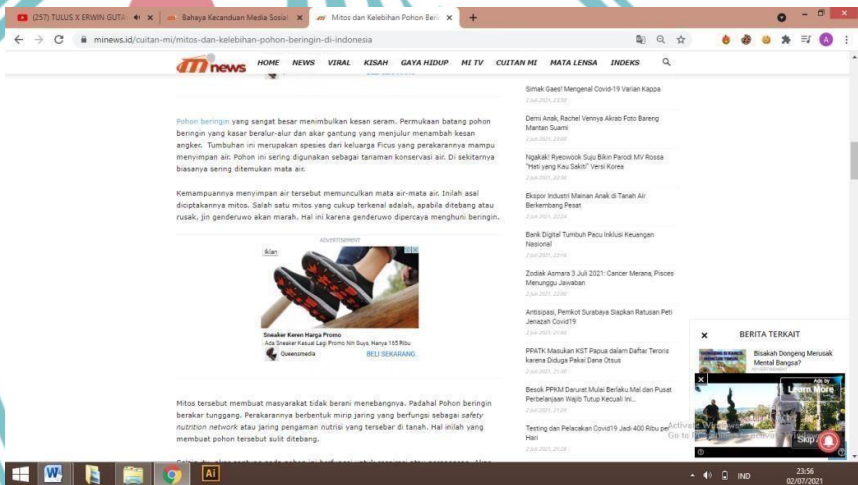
(257) TULUS X ERWIN GUTA | Bahaya Kecanduan Media Sosial | Mitos dan Kelebihan Pohon Berin

minews.id/cuitan-mi/mitos-dan-kelebihan-pohon-beringin-di-indonesia

mi news HOME NEWS VIRAL KISAH GAYA HIDUP MI TV CUITAN MI MATA LENSA INDEKS

Pohon beringin yang sangat besar menimbulkan kesan seram. Permukaan batang pohon beringin yang kasar beralur-alur dan akar gantung yang menjulur menambah kesan angker. Tumbuhan ini merupakan spesies dari keluarga Ficus yang perakarannya mampu menyimpan air. Pohon ini sering digunakan sebagai tanaman konservasi air. Di sekitarnya biasanya sering ditemukan mata air.

Kemampuannya menyimpan air tersebut memunculkan mata air-mata air. Inilah asal diciptakannya mitos. Salah satu mitos yang cukup terkenal adalah, apabila ditebang atau rusak, jin genderuwo akan marah. Hal ini karena genderuwo dipercaya menghuni beringin.

ADVERTISEMENT

Iklan

Sneaker Keren Harga Promo
Ada Sneaker Kasual Lagi Promo Nih Guys, Hanya 165 Ribu
Queenomedia
BELI SEKARANG

Mitos tersebut membuat masyarakat tidak berani menebangnya. Padahal Pohon beringin berakar tunggang. Perakarannya berbentuk mirip jaring yang berfungsi sebagai safety nutrition network atau jaring pengaman nutrisi yang tersebar di tanah. Hal inilah yang membuat pohon tersebut sulit ditebang.

Simak Gaes! Mengenal Covid-19 Varian Kappa
2 Juli 2021, 23:30

Demi Anak, Rachel Vennya Akrab Foto Bareng Mantan Suami
2 Juli 2021, 23:00

Ngakak! Ryeowook Suju Bikin Parodi MV Rossa "Hati yang Kau Sakiti" Versi Korea
2 Juli 2021, 23:00

Ekspor Industri Mainan Anak di Tanah Air Berkembang Pesat
2 Juli 2021, 22:24

Bank Digital Tumbuh Pacu Inklusi Keuangan Nasional
2 Juli 2021, 22:16

Zodiak Asmara 3 Juli 2021: Cancer Merana, Pisces Menunggu Jawaban
2 Juli 2021, 22:00

Antisipasi, Pemkot Surabaya Siapkan Ratusan Peti Jenazah Covid19
2 Juli 2021, 21:40

PPATK Masukan KST Papua dalam Daftar Teroris karena Diduga Pakai Dana Otsus
2 Juli 2021, 21:30

Besok PPKM Darurat Mulai Berlaku Mal dan Pusat Perbelanjaan Wajib Tutup Kecuali Ini...
2 Juli 2021, 21:29

Testing dan Pelacakan Covid19 Jadi 400 Ribu per Hari
2 Juli 2021, 21:20

BERITA TERKAIT
Bisakah Dongeng Merusak Mental Bangsa?

Ads by
Learn More
Skip

Activate Windows
Go to Settings to activate Windows.

IND 23:56 02/07/2021